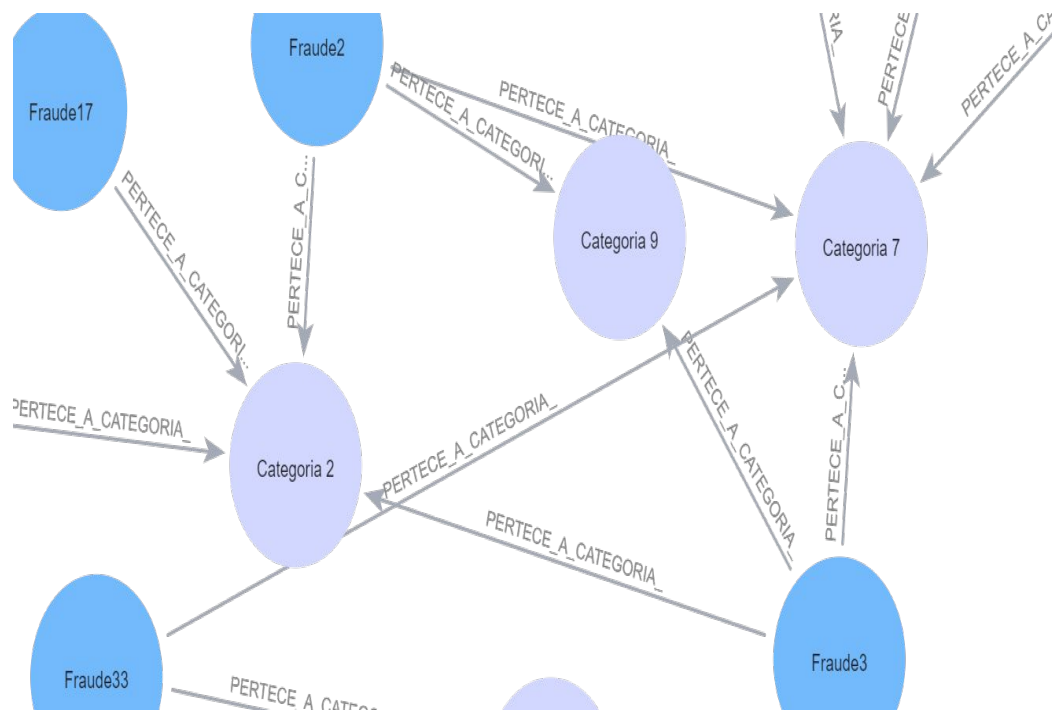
Fraude2

Fraude17

PERTECE_A_CATEGORIA_

PERTECE_A_CATEGORI...

PERTECE_A_C...

PERTECE_A_CATEGORI...

Categoria 9

Categoria 7

PERTECE

PERTECE_A_C

IA_

PERTECE_A_CATEGORIA_

Categoria 2

PERTECE_A_CATEGORIA_

PERTECE_A_CATEGORIA_

PERTECE_A_CATEGORIA_

PERTECE_A_C...

Fraude33

Fraude3

PERTECE_A_CATEG